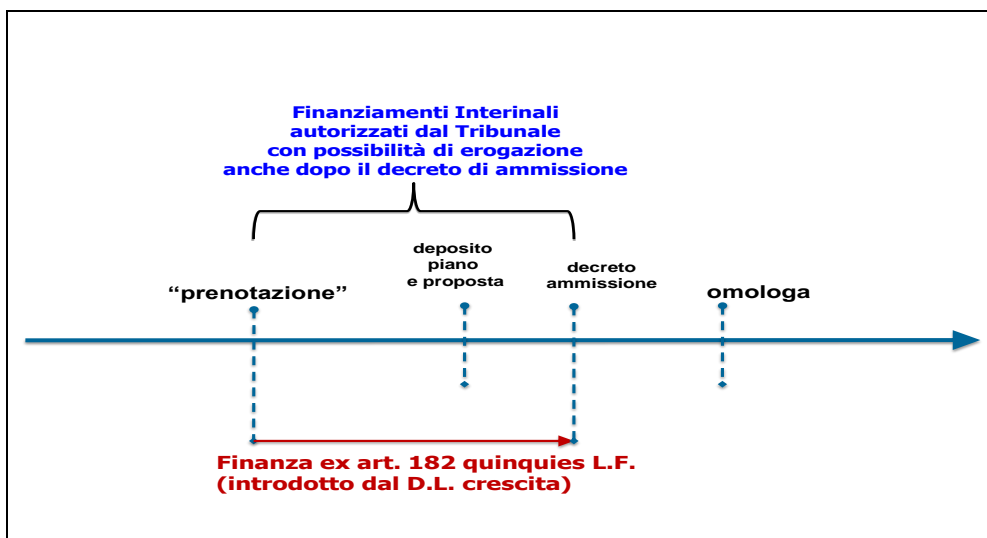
Finanziamenti Interinali autorizzati dal Tribunale con possibilità di erogazione anche dopo il decreto di ammissione

deposito piano e proposta

“prenotazione”

decreto ammissione

omologa

Finanza ex art. 182 quinquies L.F. (introdotto dal D.L. crescita)